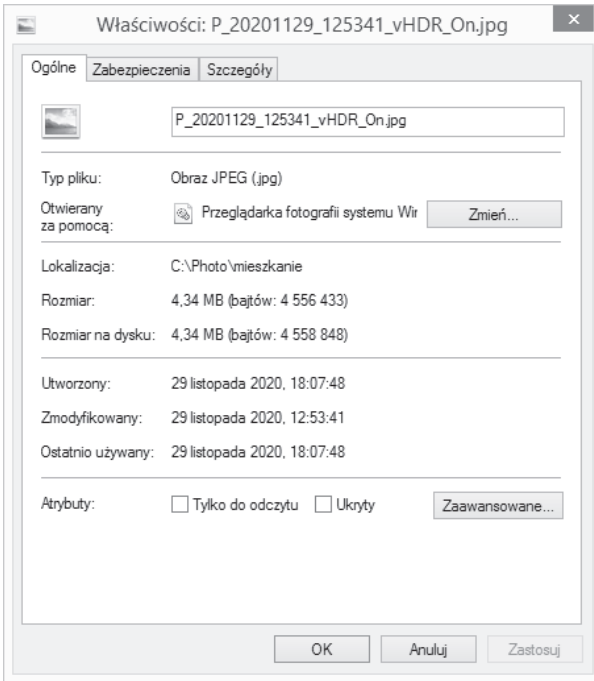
Właściwości: P_20201129_125341_vHDR_On.jpg

×

Ogólne | Zabezpieczenia | Szczegóły

P_20201129_125341_vHDR_On.jpg

Typ pliku: Obraz JPEG (.jpg)

Otwierany za pomocą: Przeglądarka fotografii systemu Wir

Zmień...

Lokalizacja: C:\Photo\mieszkanie

Rozmiar: 4,34 MB (bajtów: 4 556 433)

Rozmiar na dysku: 4,34 MB (bajtów: 4 558 848)

Utworzony: 29 listopada 2020, 18:07:48

Zmodyfikowany: 29 listopada 2020, 12:53:41

Ostatnio używany: 29 listopada 2020, 18:07:48

Atrybuty: Tylko do odczytu Ukryty

Zaawansowane...

OK Anuluj Zastosuj